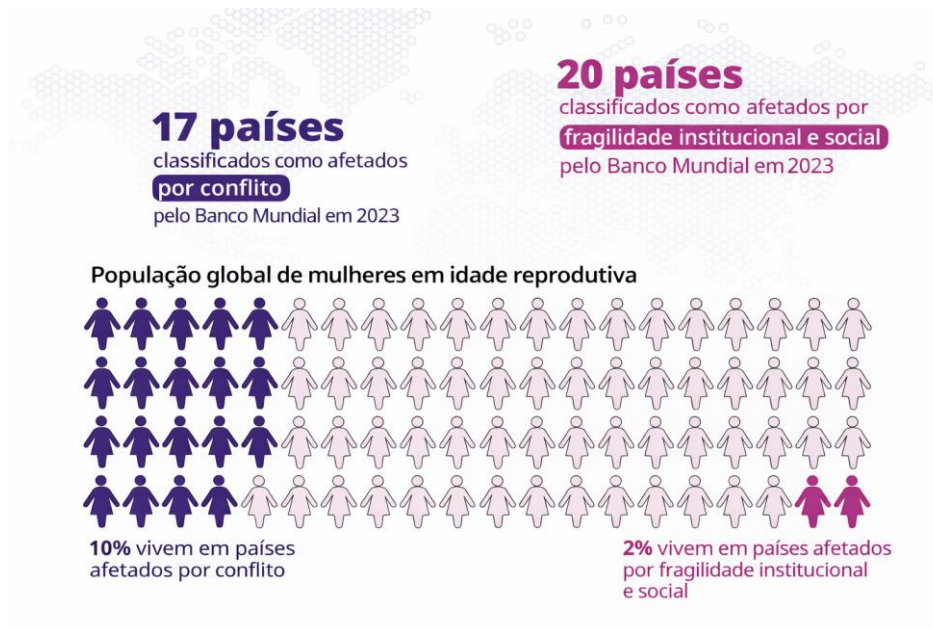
17 países
classificados como afetados
por conflito
pelo Banco Mundial em 2023

20 países
classificados como afetados por
fragilidade institucional e social
pelo Banco Mundial em 2023

População global de mulheres em idade reprodutiva

10% vivem em países afetados por conflito

2% vivem em países afetados por fragilidade institucional e social